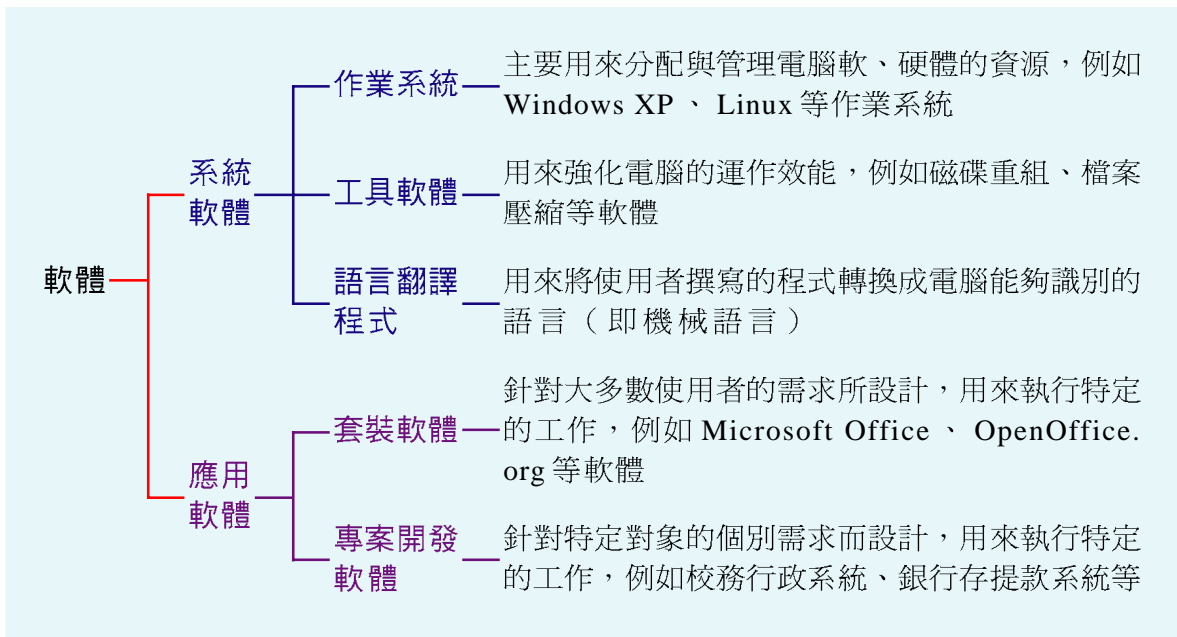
軟體

系統軟體

作業系統—主要用來分配與管理電腦軟、硬體的資源，例如 Windows XP 、 Linux 等作業系統

工具軟體—用來強化電腦的運作效能，例如磁碟重組、檔案壓縮等軟體

語言翻譯程式—用來將使用者撰寫的程式轉換成電腦能夠識別的語言（即機械語言）

應用軟體

套裝軟體—針對大多數使用者的需求所設計，用來執行特定的工作，例如 Microsoft Office 、 OpenOffice.org 等軟體

專案開發軟體—針對特定對象的個別需求而設計，用來執行特定的工作，例如校務行政系統、銀行存提款系統等